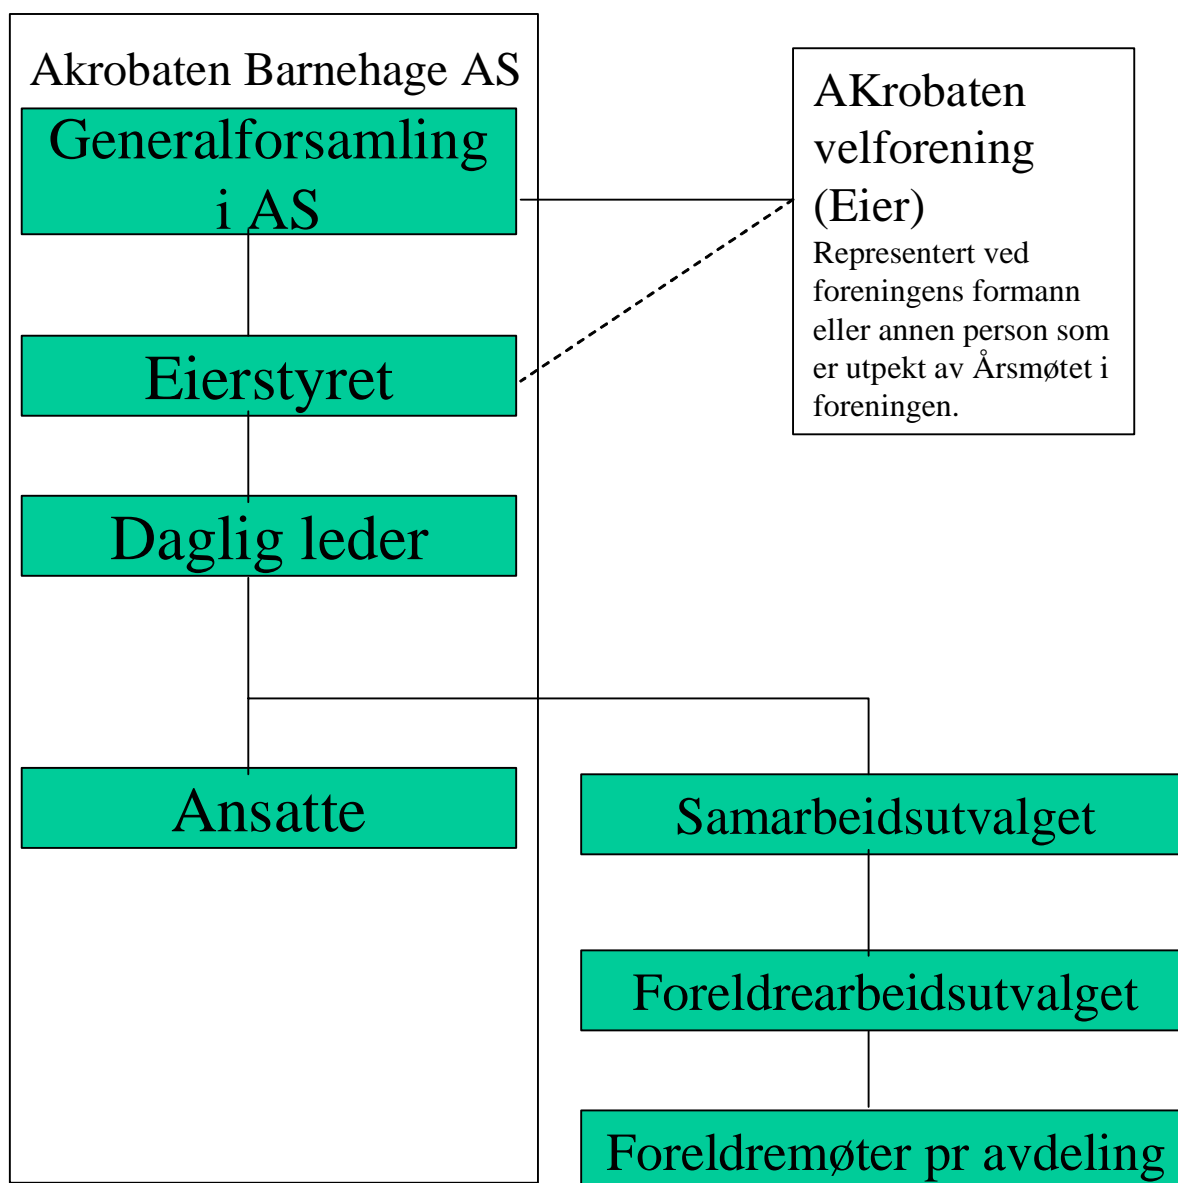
Akrobaten Barnehage AS

Generalforsamling i AS

Eierstyret

Daglig leder

Ansatte

AKrobaten velforening (Eier)
Representert ved foreningens formann eller annen person som er utpekt av Årsmøtet i foreningen.

Samarbeidsutvalget

Foreldrearbeidsutvalget

Foreldremøter pr avdeling